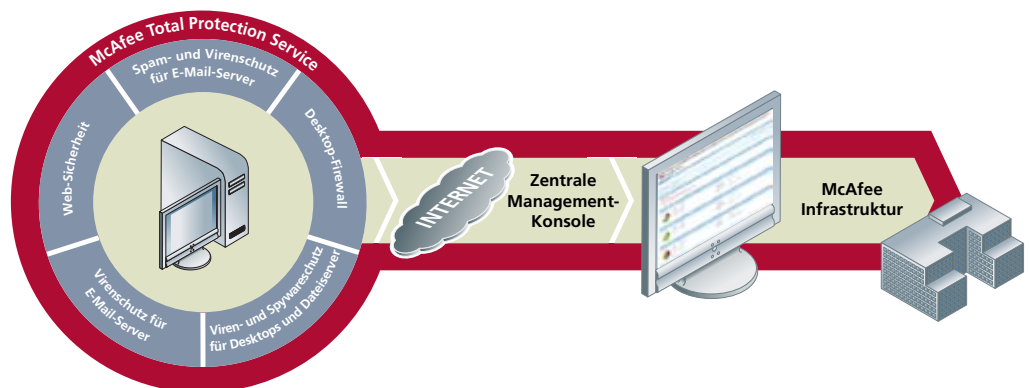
McAfee Total Protection Service

Spam- und Virenschutz für E-Mail-Server

Desktop-Firewall

Viren- und Spywareschutz für Desktops und Dateiserver

Virenschutz für E-Mail-Server

Web-Sicherheit

INTERNET

Zentrale Management-Konsole

McAfee Infrastruktur